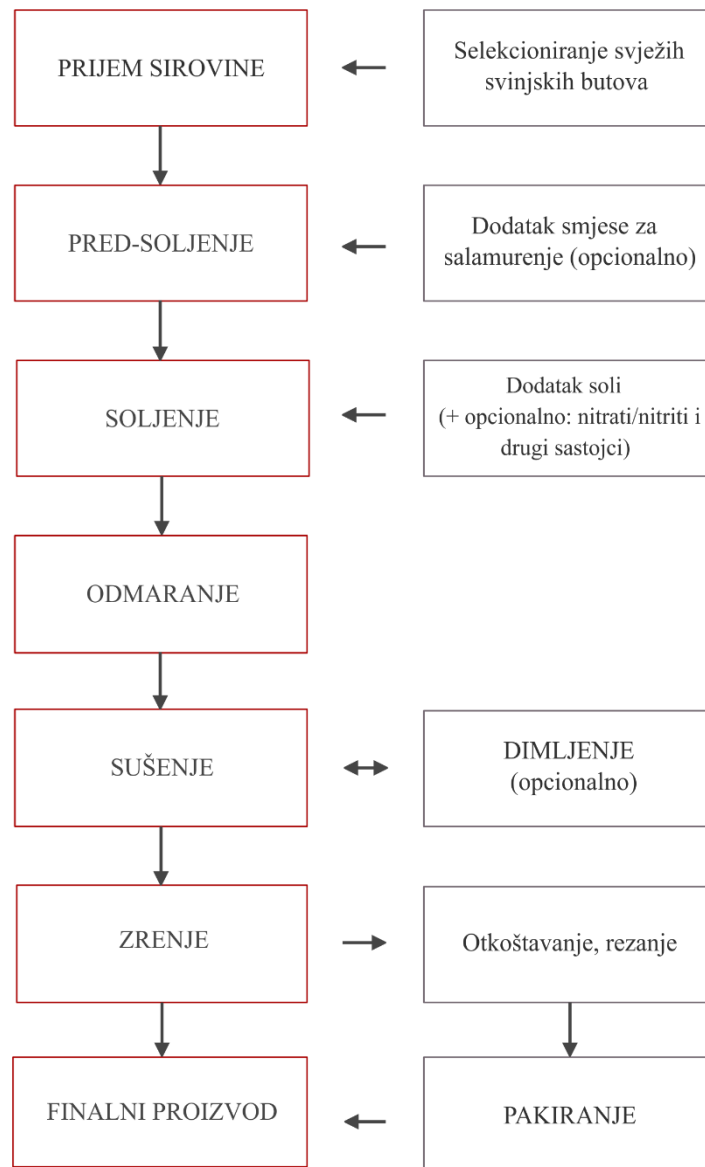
PRIJEM SIROVINE

Selekcioniranje svježih svinjskih butova

PRED-SOLJENJE

Dodatak smjese za salamurenje (opcionalno)

SOLJENJE

Dodatak soli (+ opcionalno: nitrati/nitriti i drugi sastojci)

ODMARANJE

SUŠENJE

DIMLJENJE (opcionalno)

ZRENJE

Otkoštavanje, rezanje

PAKIRANJE

FINALNI PROIZVOD